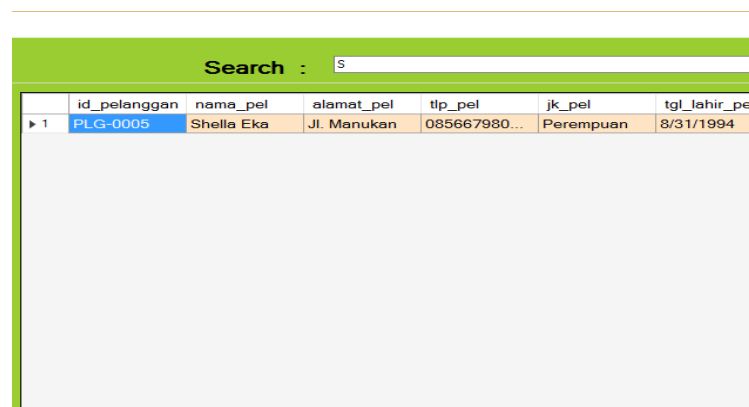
Search : S

| | id_pelanggan | nama_pel | alamat_pel | tlp_pel | jk_pel | tgl_lahir_pe |
|---|---|---|---|---|---|---|
| ▸ 1 | PLG-0005 | Shella Eka | Jl. Manukan | 085667980... | Perempuan | 8/31/1994 |